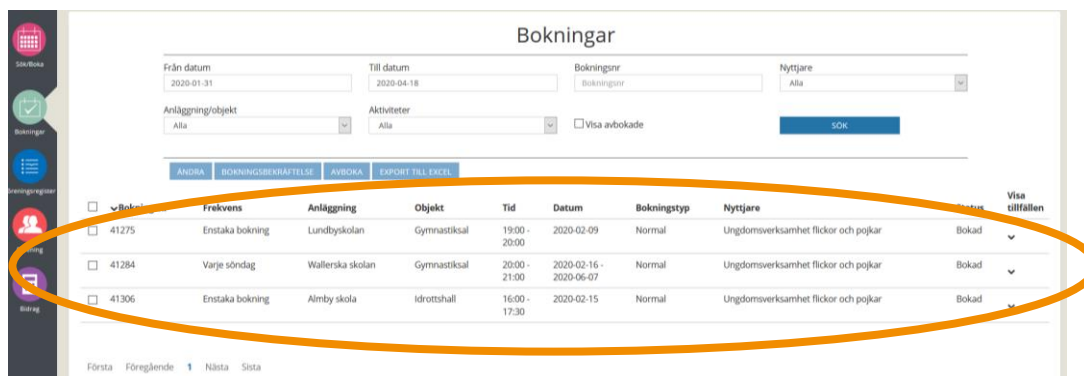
Sök/Boka

Bokningar

Föreningsregister

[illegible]ning

Bidrag

Bokningar

Från datum
2020-01-31

Till datum
2020-04-18

Bokningsnr
Bokningsnr

Nyttjare
Alla

Anläggning/objekt
Alla

Aktiviteter
Alla

Visa avbokade

SÖK

ÄNDRA | BOKNINGSBEKRÄFTELSE | AVBOKA | EXPORT TILL EXCEL

| | Bokn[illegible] | Frekvens | Anläggning | Objekt | Tid | Datum | Bokningstyp | Nyttjare | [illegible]tatus | Visa tillfällen |
|---|---|---|---|---|---|---|---|---|---|---|
| | 41275 | Enstaka bokning | Lundbyskolan | Gymnastiksal | 19:00 - 20:00 | 2020-02-09 | Normal | Ungdomsverksamhet flickor och pojkar | Bokad | |
| | 41284 | Varje söndag | Wallerska skolan | Gymnastiksal | 20:00 - 21:00 | 2020-02-16 - 2020-06-07 | Normal | Ungdomsverksamhet flickor och pojkar | Bokad | |
| | 41306 | Enstaka bokning | Almby skola | Idrottshall | 16:00 - 17:30 | 2020-02-15 | Normal | Ungdomsverksamhet flickor och pojkar | Bokad | |

Första Föregående 1 Nästa Sista